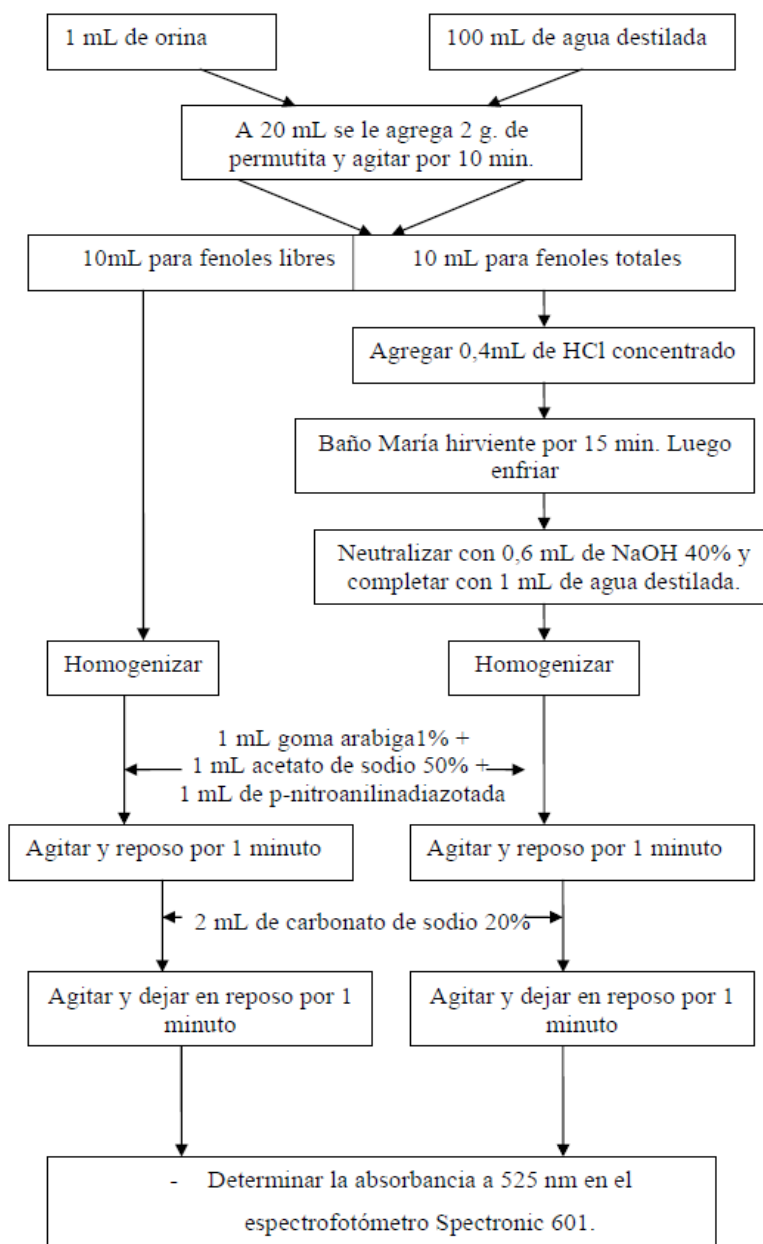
1 mL de orina

100 mL de agua destilada

A 20 mL se le agrega 2 g. de permutita y agitar por 10 min.

10mL para fenoles libres

10 mL para fenoles totales

Agregar 0,4mL de HCl concentrado

Baño María hirviente por 15 min. Luego enfriar

Neutralizar con 0,6 mL de NaOH 40% y completar con 1 mL de agua destilada.

Homogenizar

Homogenizar

1 mL goma arabiga1% +
1 mL acetato de sodio 50% +
1 mL de p-nitroanilinadiazotada

Agitar y reposo por 1 minuto

Agitar y reposo por 1 minuto

2 mL de carbonato de sodio 20%

Agitar y dejar en reposo por 1 minuto

Agitar y dejar en reposo por 1 minuto

- Determinar la absorbancia a 525 nm en el espectrofotómetro Spectronic 601.